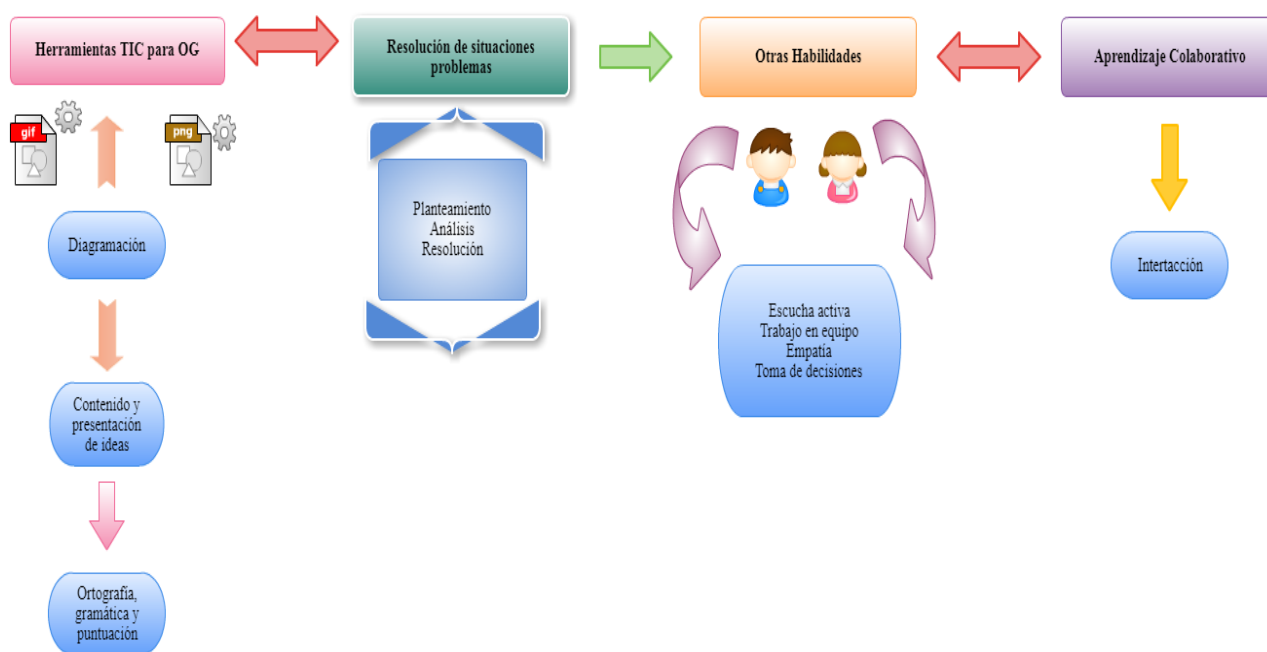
Herramientas TIC para OG

Resolución de situaciones problemas

Otras Habilidades

Aprendizaje Colaborativo

gif

png

Diagramación

Contenido y presentación de ideas

Ortografía, gramática y puntuación

Planteamiento
Análisis
Resolución

Escucha activa
Trabajo en equipo
Empatía
Toma de decisiones

Intertacción